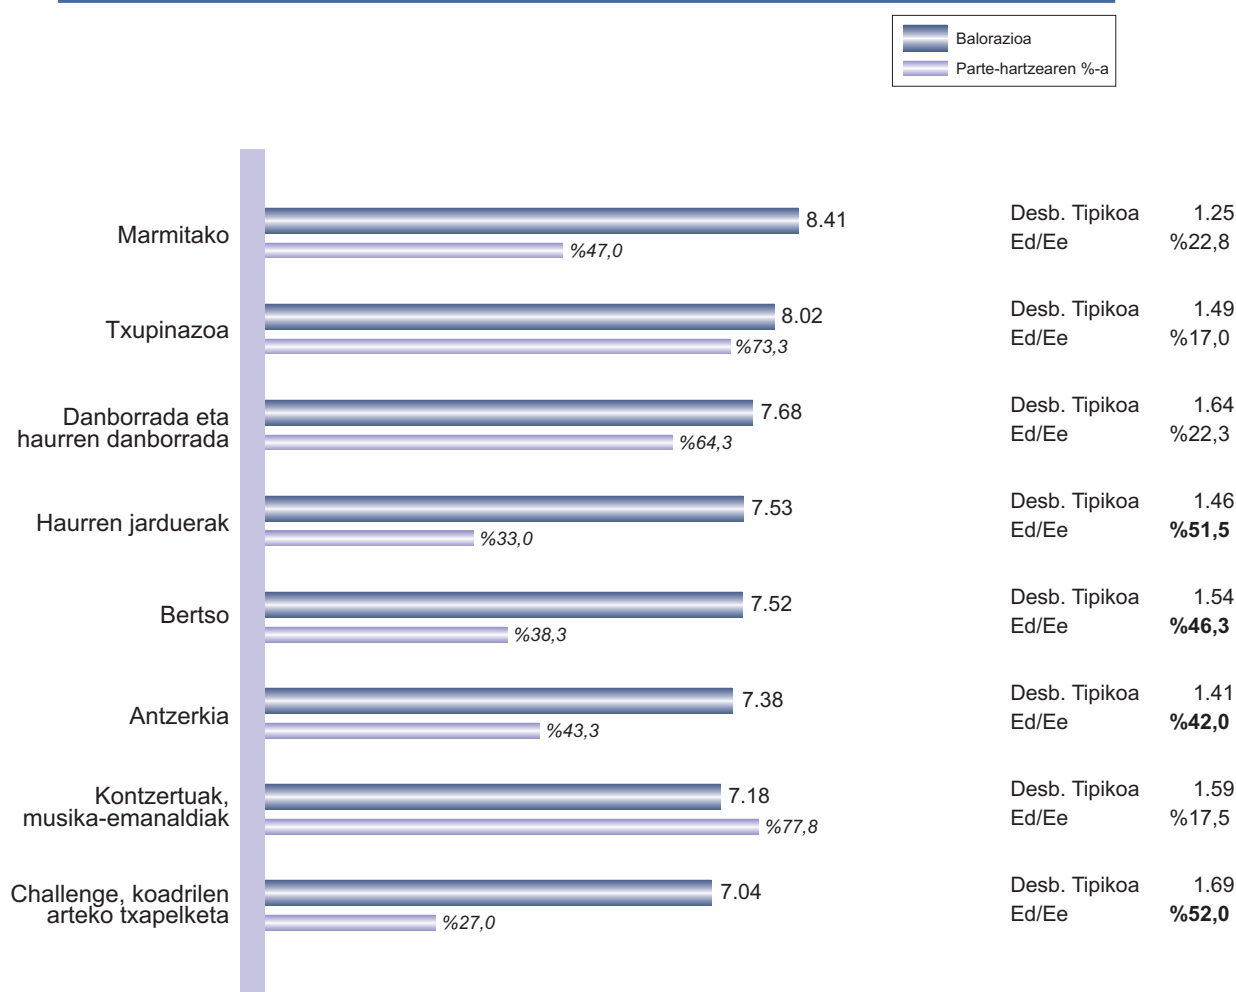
Balorazioa
Parte-hartzearen %-a

Marmitako 8.41 %47,0 Desb. Tipikoa 1.25 Ed/Ee %22,8

Txupinazoa 8.02 %73,3 Desb. Tipikoa 1.49 Ed/Ee %17,0

Danborrada eta haurren danborrada 7.68 %64,3 Desb. Tipikoa 1.64 Ed/Ee %22,3

Haurren jarduerak 7.53 %33,0 Desb. Tipikoa 1.46 Ed/Ee **%51,5**

Bertso 7.52 %38,3 Desb. Tipikoa 1.54 Ed/Ee **%46,3**

Antzerkia 7.38 %43,3 Desb. Tipikoa 1.41 Ed/Ee **%42,0**

Kontzertuak, musika-emanaldiak 7.18 %77,8 Desb. Tipikoa 1.59 Ed/Ee %17,5

Challenge, koadrilen arteko txapelketa 7.04 %27,0 Desb. Tipikoa 1.69 Ed/Ee **%52,0**